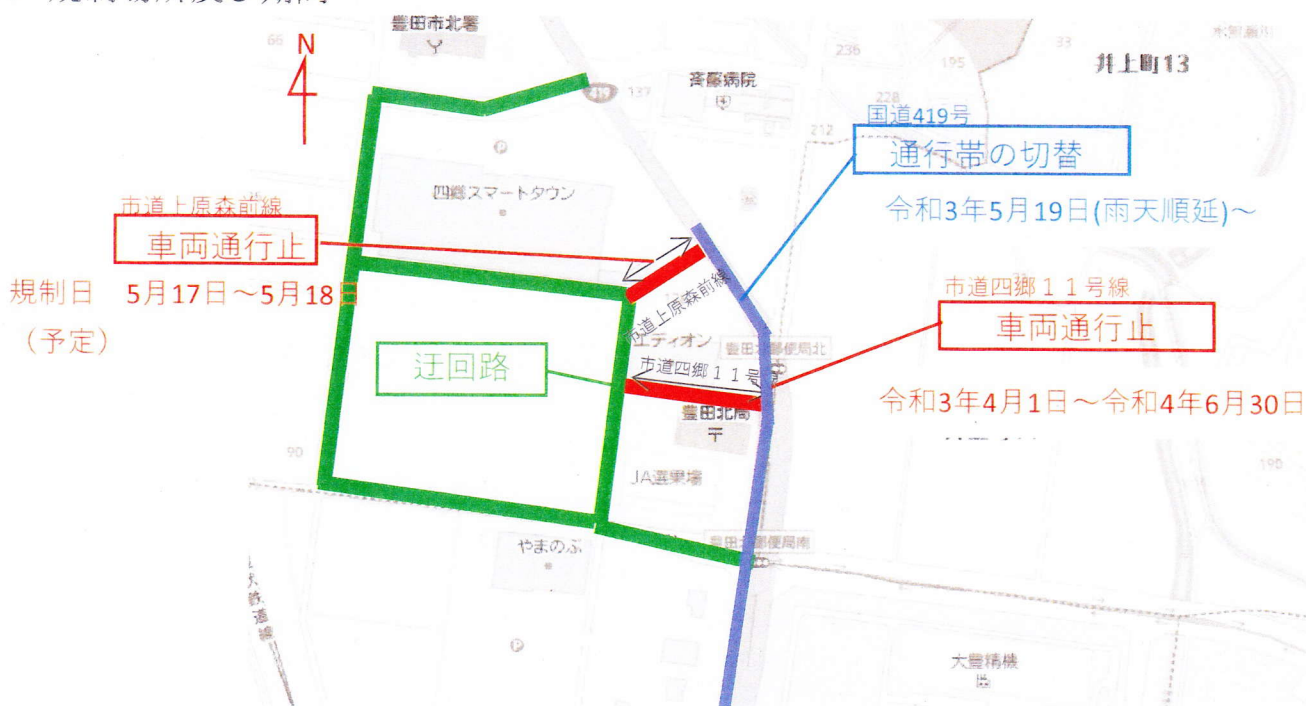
豊田市北署

N

66

419 137

斉藤病院

236

195

33

井上町13

国道419号

通行帯の切替

令和3年5月19日(雨天順延)〜

212

228

四郷スマートタウン

市道上原森前線

車両通行止

規制日　5月17日〜5月18日

（予定）

市道上原森前線

エディオン

豊田四郷郵便局北

市道四郷11号線

車両通行止

迂回路

市道四郷11号線

豊田北局

令和3年4月1日〜令和4年6月30日

90

JA選果場

190

やまのぶ

豊田四郷郵便局南

大豊精機